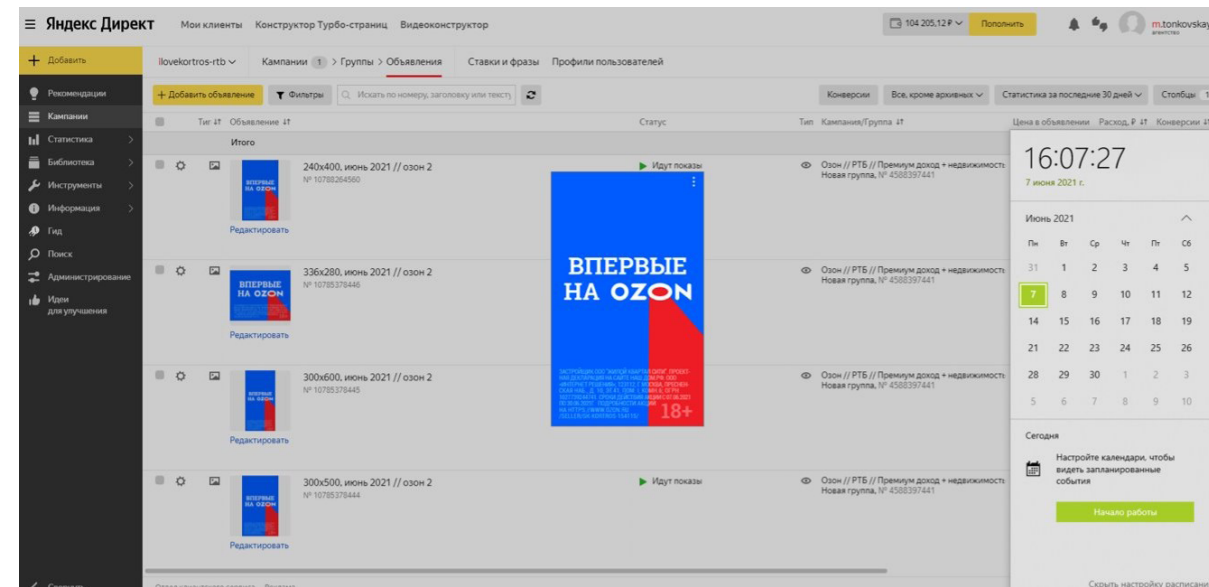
≡ Яндекс Директ Мои клиенты Конструктор Турбо-страниц Видеоконструктор

104 205,12 ₽ Пополнить m.tonkovskay агентство

+ Добавить

Рекомендации
Кампании
Статистика
Библиотека
Инструменты
Информация
Гид
Поиск
Администрирование
Идеи для улучшения

ilovekortros-rtb Кампании 1 > Группы > Объявления Ставки и фразы Профили пользователей

+ Добавить объявление Фильтры Искать по номеру, заголовку или тексту

Конверсии Все, кроме архивных Статистика за последние 30 дней Столбцы

| | Тип | Объявление | Статус | Тип | Кампания/Группа | Цена в объявлении | Расход, ₽ | Конверсии |
|---|---|---|---|---|---|---|---|---|
| | | Итого | | | | | | |
| | | 240x400, июнь 2021 // озон 2 № 10788264560 Редактировать | Идут показы | | Озон // РТБ // Премиум доход + недвижимость Новая группа, № 4588397441 | | | |
| | | 336x280, июнь 2021 // озон 2 № 10785378446 Редактировать | | | Озон // РТБ // Премиум доход + недвижимость Новая группа, № 4588397441 | | | |
| | | 300x600, июнь 2021 // озон 2 № 10785378445 Редактировать | | | Озон // РТБ // Премиум доход + недвижимость Новая группа, № 4588397441 | | | |
| | | 300x500, июнь 2021 // озон 2 № 10785378444 Редактировать | Идут показы | | Озон // РТБ // Премиум доход + недвижимость Новая группа, № 4588397441 | | | |

ВПЕРВЫЕ НА OZON

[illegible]

18+

16:07:27
7 июня 2021 г.

Июнь 2021

| Пн | Вт | Ср | Чт | Пт | Сб |
|---|---|---|---|---|---|
| 31 | 1 | 2 | 3 | 4 | 5 |
| 7 | 8 | 9 | 10 | 11 | 12 |
| 14 | 15 | 16 | 17 | 18 | 19 |
| 21 | 22 | 23 | 24 | 25 | 26 |
| 28 | 29 | 30 | 1 | 2 | 3 |
| 5 | 6 | 7 | 8 | 9 | 10 |

Сегодня

Настройте календари, чтобы видеть запланированные события

Начало работы

Скрыть настройку расписани